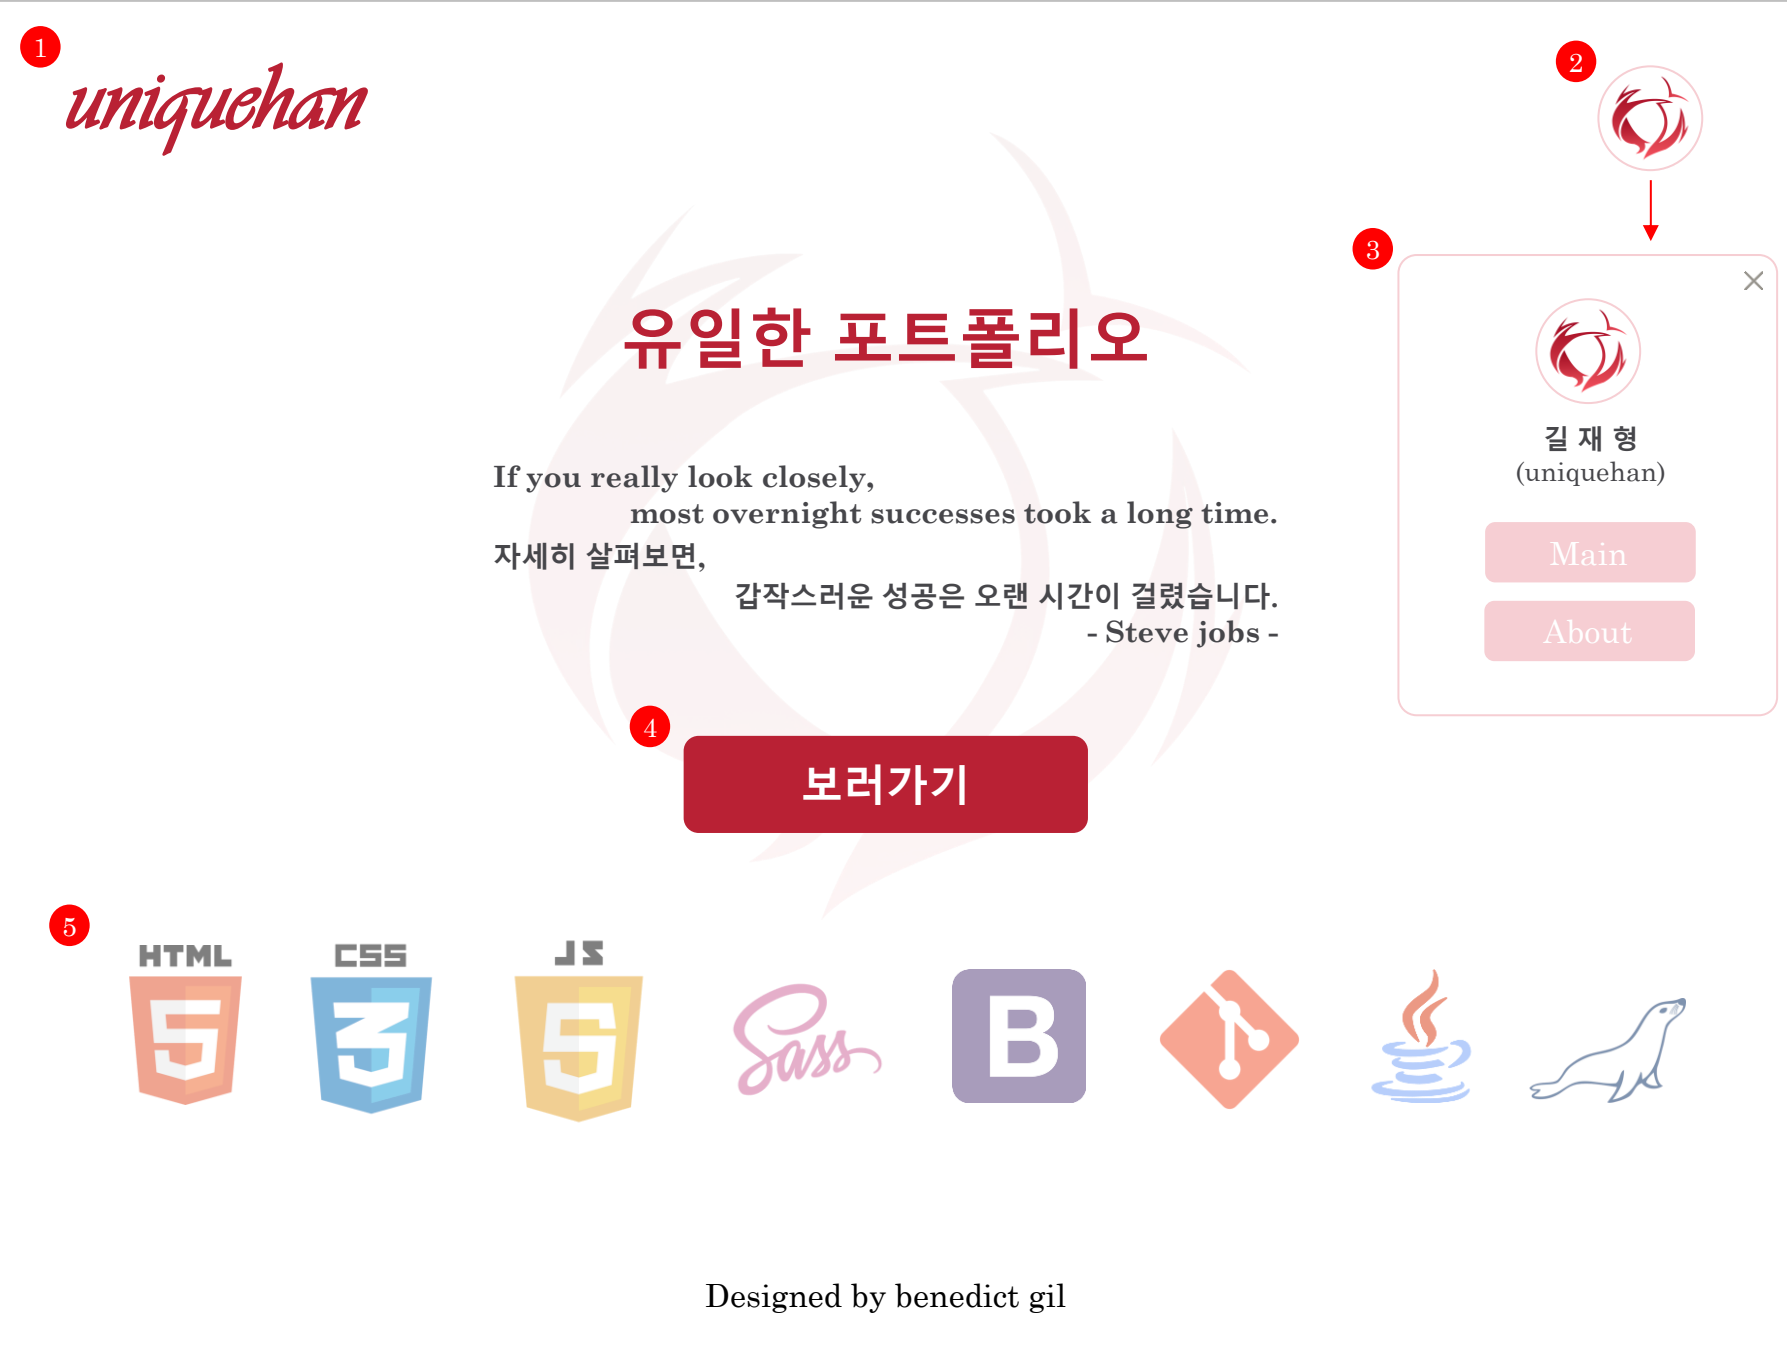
1

uniquehan

2

3

×

길 재 형
(uniquehan)

Main

About

유일한 포트폴리오

If you really look closely,
most overnight successes took a long time.
자세히 살펴보면,
갑작스러운 성공은 오랜 시간이 걸렸습니다.
- Steve jobs -

4

보러가기

5

HTML 5

CSS 3

JS 5

Sass

B

Designed by benedict gil